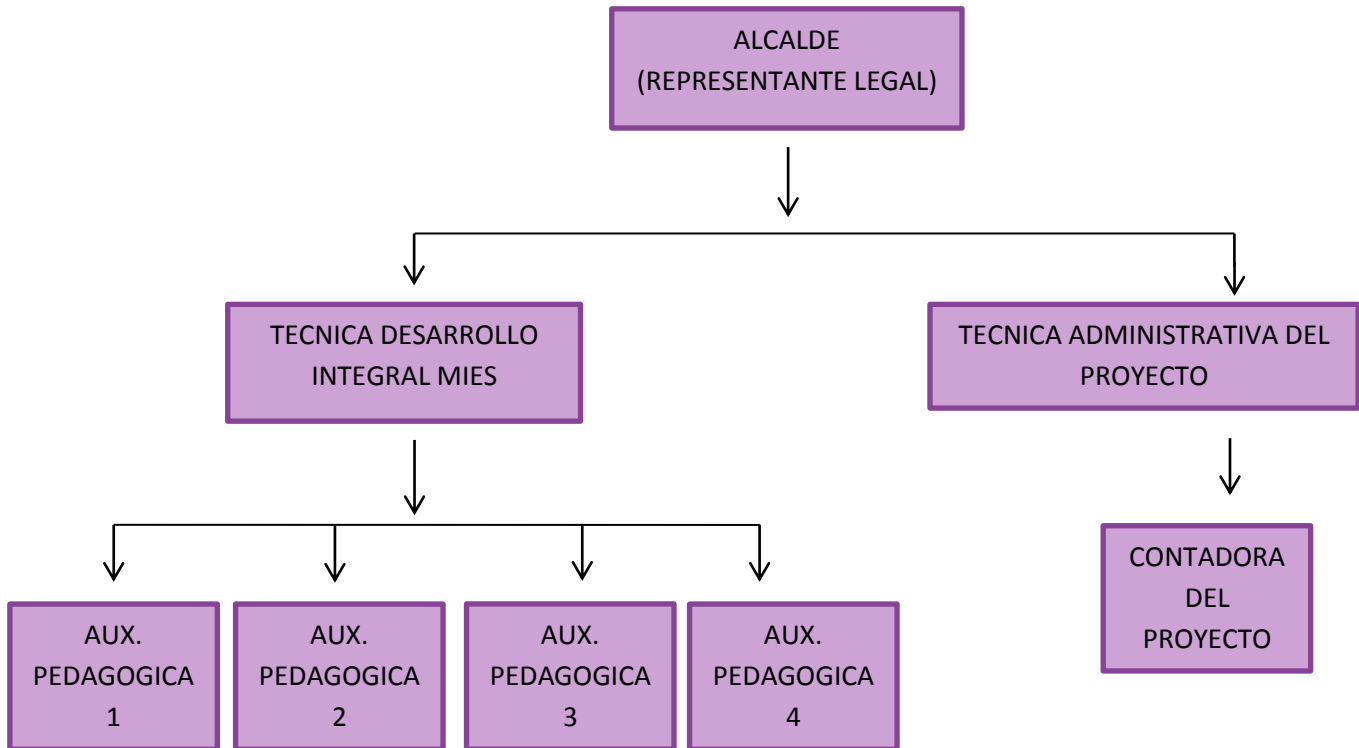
ALCALDE
(REPRESENTANTE LEGAL)

TECNICA DESARROLLO INTEGRAL MIES

TECNICA ADMINISTRATIVA DEL PROYECTO

AUX. PEDAGOGICA 1

AUX. PEDAGOGICA 2

AUX. PEDAGOGICA 3

AUX. PEDAGOGICA 4

CONTADORA DEL PROYECTO